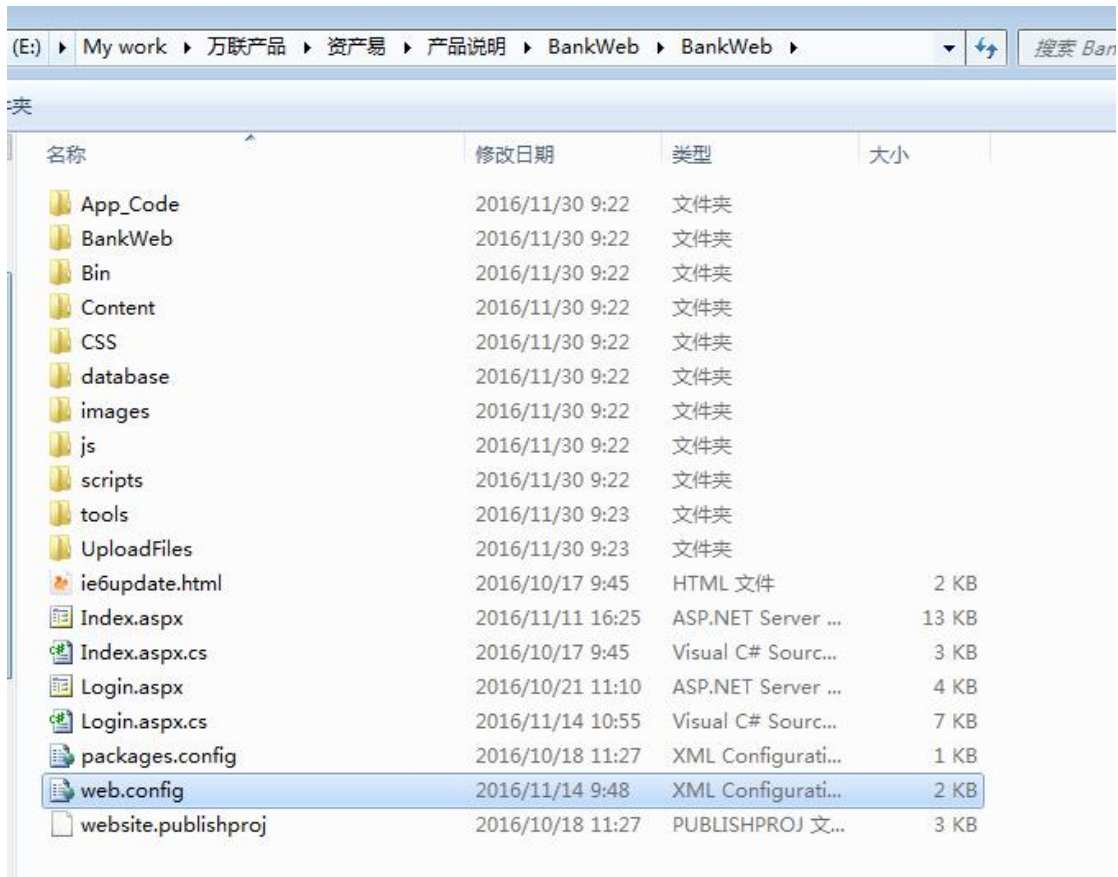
(E:) ▸ My work ▸ 万联产品 ▸ 资产易 ▸ 产品说明 ▸ BankWeb ▸ BankWeb ▸

搜索 Ban

夹

| 名称 | 修改日期 | 类型 | 大小 |
|---|---|---|---|
| App_Code | 2016/11/30 9:22 | 文件夹 | |
| BankWeb | 2016/11/30 9:22 | 文件夹 | |
| Bin | 2016/11/30 9:22 | 文件夹 | |
| Content | 2016/11/30 9:22 | 文件夹 | |
| CSS | 2016/11/30 9:22 | 文件夹 | |
| database | 2016/11/30 9:22 | 文件夹 | |
| images | 2016/11/30 9:22 | 文件夹 | |
| js | 2016/11/30 9:22 | 文件夹 | |
| scripts | 2016/11/30 9:22 | 文件夹 | |
| tools | 2016/11/30 9:23 | 文件夹 | |
| UploadFiles | 2016/11/30 9:23 | 文件夹 | |
| ie6update.html | 2016/10/17 9:45 | HTML 文件 | 2 KB |
| Index.aspx | 2016/11/11 16:25 | ASP.NET Server ... | 13 KB |
| Index.aspx.cs | 2016/10/17 9:45 | Visual C# Sourc... | 3 KB |
| Login.aspx | 2016/10/21 11:10 | ASP.NET Server ... | 4 KB |
| Login.aspx.cs | 2016/11/14 10:55 | Visual C# Sourc... | 7 KB |
| packages.config | 2016/10/18 11:27 | XML Configurati... | 1 KB |
| web.config | 2016/11/14 9:48 | XML Configurati... | 2 KB |
| website.publishproj | 2016/10/18 11:27 | PUBLISHPROJ 文... | 3 KB |